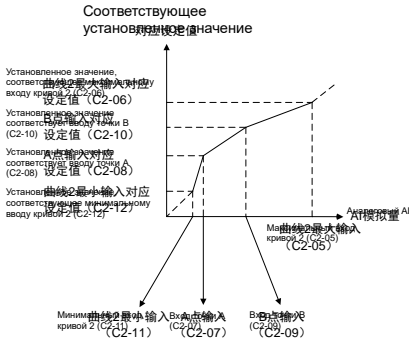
Соответствующее установленное значение
对应设定值

Установленное значение, соответствующее максимальному входу кривой 2 (C2-06)
曲线2最大输入对应设定值（C2-06）

Установленное значение, соответствующее вводу точки B (C2-10)
B点输入对应设定值（C2-10）

Установленное значение, соответствующее вводу точки A (C2-08)
A点输入对应设定值（C2-08）

Установленное значение, соответствующее минимальному вводу кривой 2 (C2-12)
曲线2最小输入对应设定值（C2-12）

Аналоговый AI
AI模拟量

Максимальный вход кривой 2 (C2-05)
曲线2最大输入（C2-05）

Минимальный вход кривой 2 (C2-11)
曲线2最小输入（C2-11）

Вход A (C2-07)
A点输入（C2-07）

Вход B (C2-09)
B点输入（C2-09）